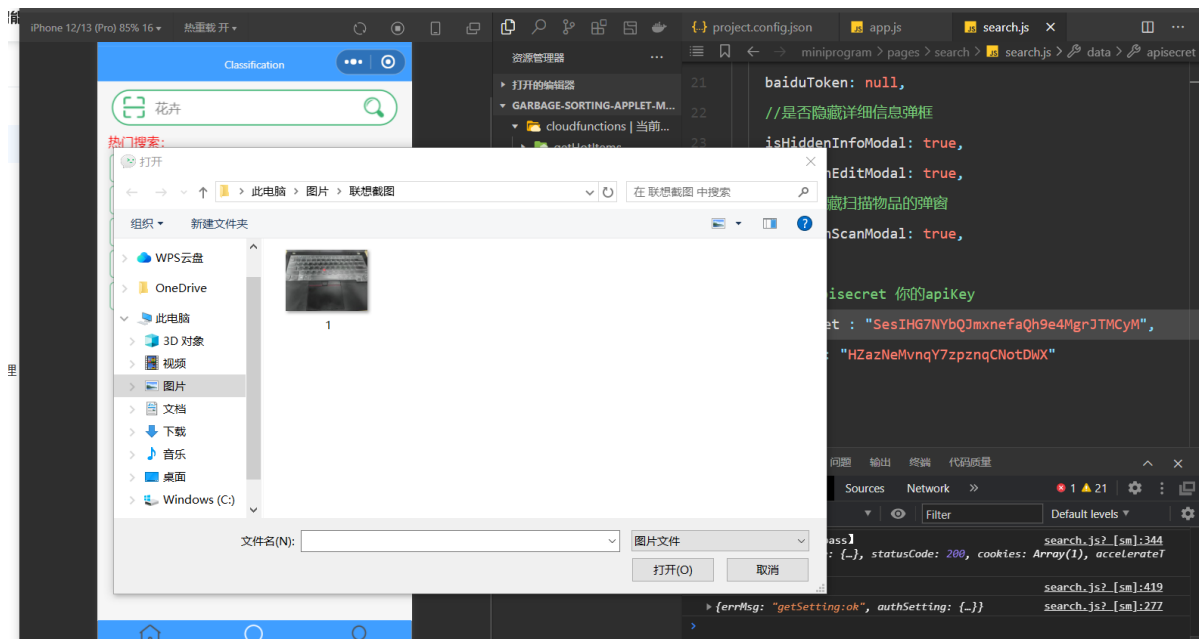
iPhone 12/13 (Pro) 85% 16 ▾ 热重载 开 ▾

Classification

花卉

热门搜索:

资源管理器 ···

▸ 打开的编辑器
▾ GARBAGE-SORTING-APPLET-M...
▾ cloudfunctions | 当前...

{..} project.config.json JS app.js JS search.js ×

miniprogram > pages > search > JS search.js > data > apisecret

21 baiduToken: null,
22 //是否隐藏详细信息弹框
23 isHiddenInfoModal: true,
nEditModal: true,
藏扫描物品的弹窗
nScanModal: true,

isecret 你的apiKey
et : "SesIHG7NYbQJmxnefaQh9e4MgrJTMCyM",
: "HZazNeMvnqY7zpznqCNotDWX"

问题 输出 终端 代码质量

Sources Network » 1 21

Filter Default levels ▾

ass】 search.js? [sm]:344
: {…}, statusCode: 200, cookies: Array(1), accelerateT

search.js? [sm]:419
▸ {errMsg: "getSetting:ok", authSetting: {…}} search.js? [sm]:277

打开

← → ↑ 此电脑 > 图片 > 联想截图 在 联想截图 中搜索

组织 ▾ 新建文件夹

WPS云盘
OneDrive
此电脑
3D 对象
视频
图片
文档
下载
音乐
桌面
Windows (C:)

1

文件名(N): 图片文件

打开(O) 取消